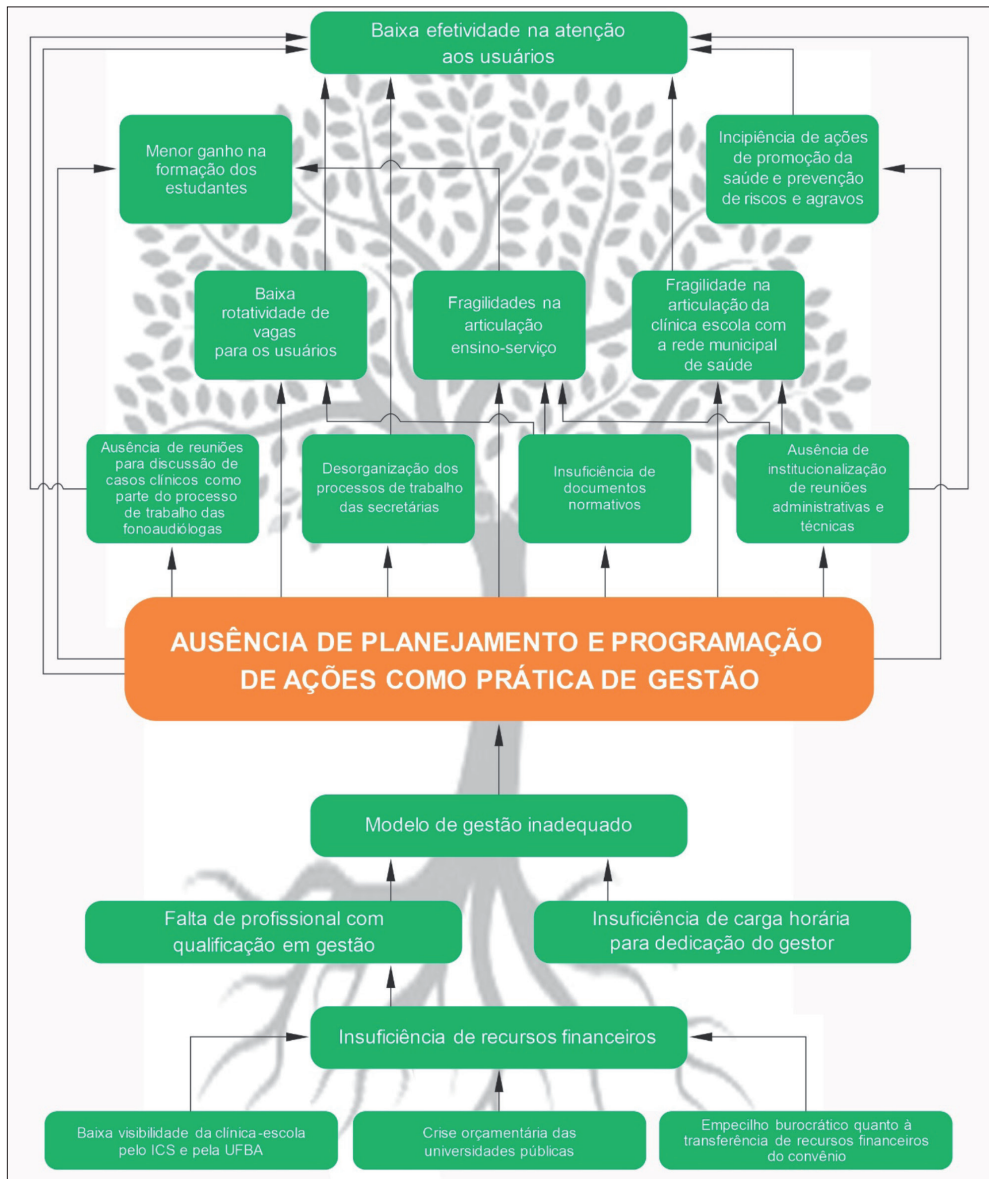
Baixa efetividade na atenção aos usuários

Menor ganho na formação dos estudantes

Incipiência de ações de promoção da saúde e prevenção de riscos e agravos

Baixa rotatividade de vagas para os usuários

Fragilidades na articulação ensino-serviço

Fragilidade na articulação da clínica escola com a rede municipal de saúde

Ausência de reuniões para discussão de casos clínicos como parte do processo de trabalho das fonoaudiólogas

Desorganização dos processos de trabalho das secretárias

Insuficiência de documentos normativos

Ausência de institucionalização de reuniões administrativas e técnicas

AUSÊNCIA DE PLANEJAMENTO E PROGRAMAÇÃO DE AÇÕES COMO PRÁTICA DE GESTÃO

Modelo de gestão inadequado

Falta de profissional com qualificação em gestão

Insuficiência de carga horária para dedicação do gestor

Insuficiência de recursos financeiros

Baixa visibilidade da clínica-escola pelo ICS e pela UFBA

Crise orçamentária das universidades públicas

Empecilho burocrático quanto à transferência de recursos financeiros do convênio